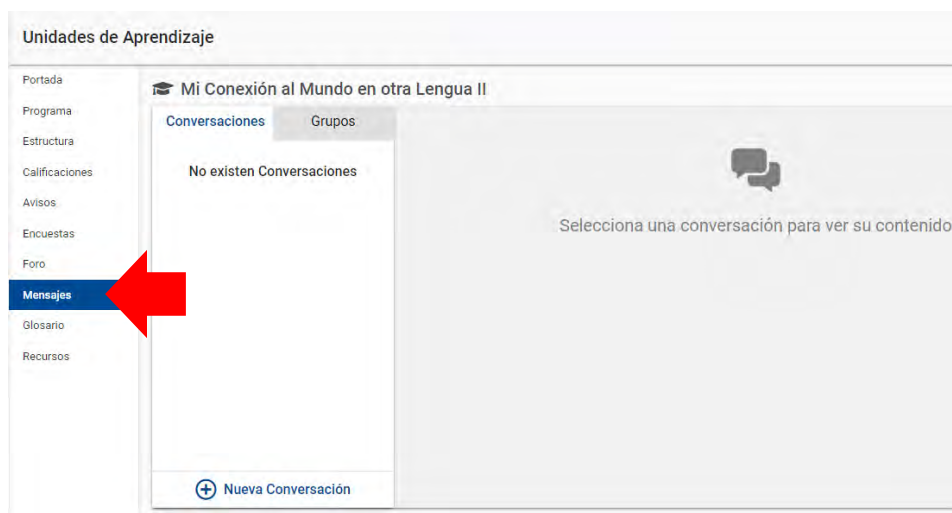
Unidades de Aprendizaje

Portada
Programa
Estructura
Calificaciones
Avisos
Encuestas
Foro
Mensajes
Glosario
Recursos

Mi Conexión al Mundo en otra Lengua II

Conversaciones
Grupos

No existen Conversaciones

Nueva Conversación

Selecciona una conversación para ver su contenido